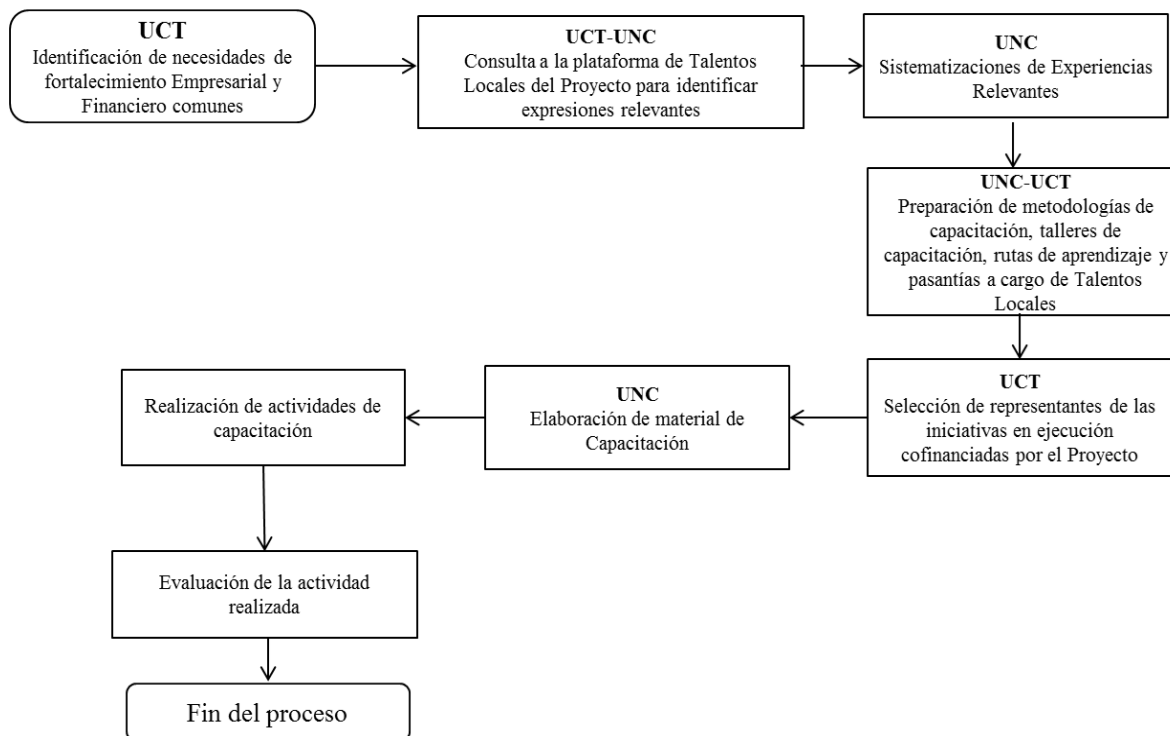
UCT
Identificación de necesidades de fortalecimiento Empresarial y Financiero comunes

UCT-UNC
Consulta a la plataforma de Talentos Locales del Proyecto para identificar expresiones relevantes

UNC
Sistematizaciones de Experiencias Relevantes

UNC-UCT
Preparación de metodologías de capacitación, talleres de capacitación, rutas de aprendizaje y pasantías a cargo de Talentos Locales

UCT
Selección de representantes de las iniciativas en ejecución cofinanciadas por el Proyecto

UNC
Elaboración de material de Capacitación

Realización de actividades de capacitación

Evaluación de la actividad realizada

Fin del proceso